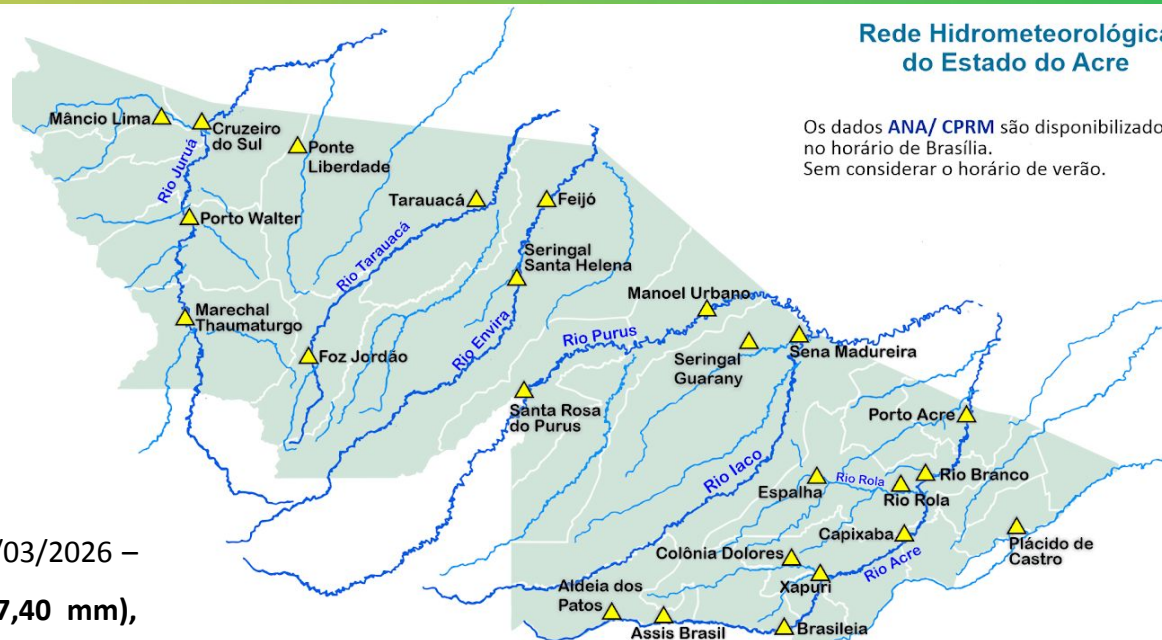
Rede Hidrometeorológica
do Estado do Acre

Os dados ANA/ CPRM são disponibilizado
no horário de Brasília.
Sem considerar o horário de verão.

Mâncio Lima
Cruzeiro do Sul
Ponte Liberdade
Rio Juruá
Porto Walter
Marechal Thaumaturgo
Tarauacá
Rio Tarauacá
Feijó
Seringal Santa Helena
Rio Envira
Foz Jordão
Manoel Urbano
Rio Purus
Seringal Guarany
Sena Madureira
Santa Rosa do Purus
Porto Acre
Rio Iaco
Espalha
Rio Rola
Rio Rola
Rio Branco
Capixaba
Plácido de Castro
Colônia Dolores
Rio Acre
Xapuri
Aldeia dos Patos
Assis Brasil
Brasileia

/03/2026 –
7,40 mm),